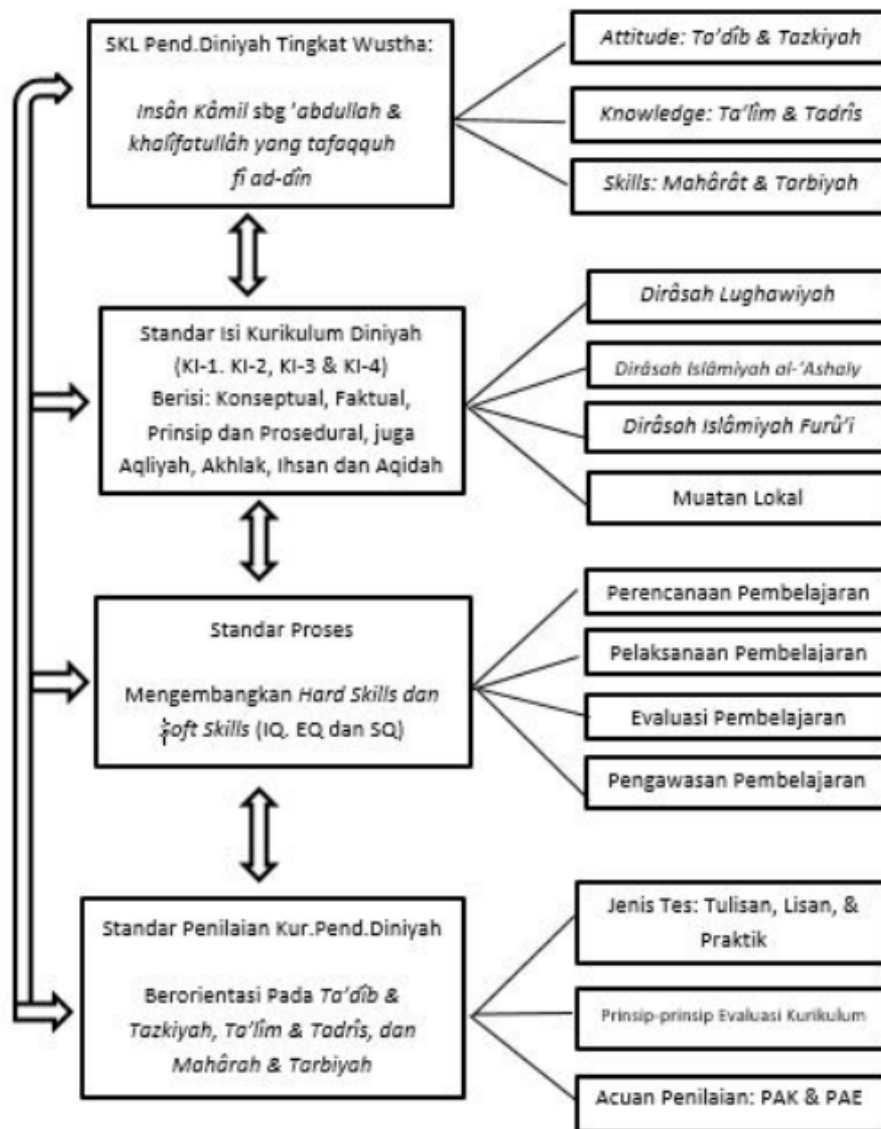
SKL Pend.Diniyah Tingkat Wustha:

Insân Kâmil sbg 'abdullah & khalîfatullâh yang tafaqquh fi ad-dîn

Attitude: Ta'dîb & Tazkiyah

Knowledge: Ta'lîm & Tadrîs

Skills: Mahârât & Tarbiyah

Standar Isi Kurikulum Diniyah (KI-1. KI-2, KI-3 & KI-4) Berisi: Konseptual, Faktual, Prinsip dan Prosedural, juga Aqliyah, Akhlak, Ihsan dan Aqidah

Dirâsah Lughawiyah

Dirâsah Islâmiyah al-'Ashaly

Dirâsah Islâmiyah Furû'i

Muatan Lokal

Standar Proses

Mengembangkan Hard Skills dan Soft Skills (IQ. EQ dan SQ)

Perencanaan Pembelajaran

Pelaksanaan Pembelajaran

Evaluasi Pembelajaran

Pengawasan Pembelajaran

Standar Penilaian Kur.Pend.Diniyah

Berorientasi Pada Ta'dîb & Tazkiyah, Ta'lîm & Tadrîs, dan Mahârah & Tarbiyah

Jenis Tes: Tulisan, Lisan, & Praktik

Prinsip-prinsip Evaluasi Kurikulum

Acuan Penilaian: PAK & PAE